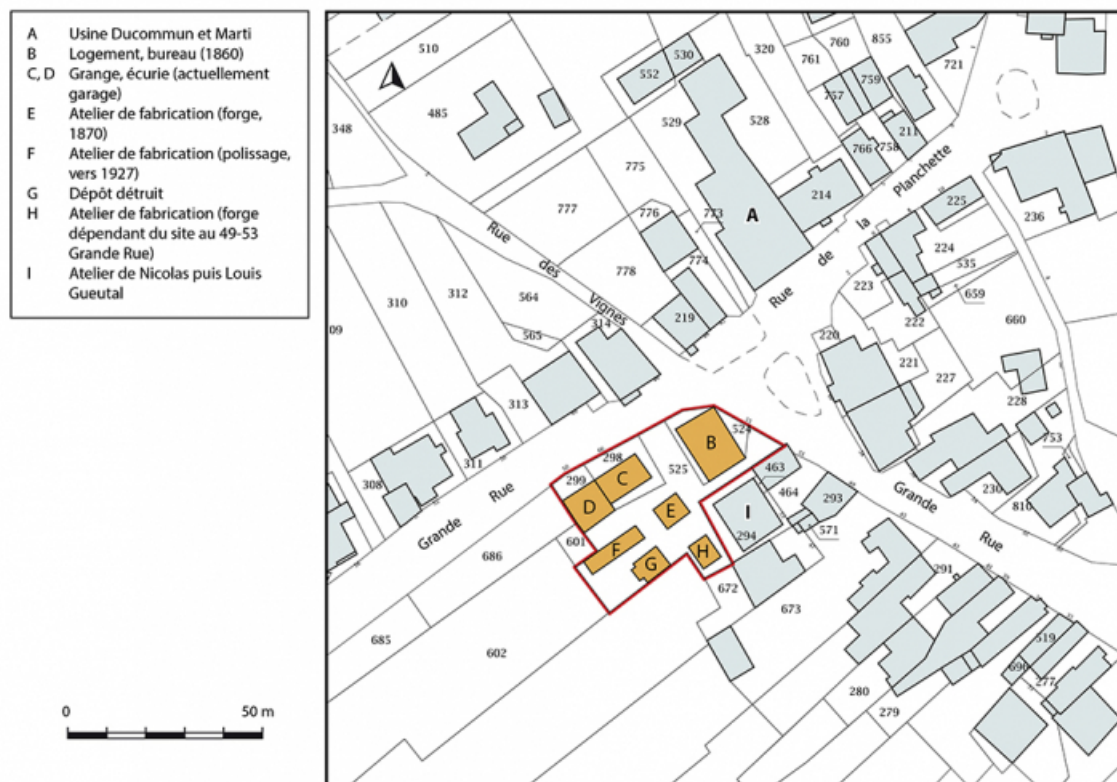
A Usine Ducommun et Marti
B Logement, bureau (1860)
C, D Grange, écurie (actuellement garage)
E Atelier de fabrication (forge, 1870)
F Atelier de fabrication (polissage, vers 1927)
G Dépôt détruit
H Atelier de fabrication (forge dépendant du site au 49-53 Grande Rue)
I Atelier de Nicolas puis Louis Gueutal

0 50 m

510 530 552 320 760 855 721 761 759 757 485 348 529 528 211 766 758 775 A 214 225 236 777 776 773 Rue de la Planchette Rue des Vignes 224 535 778 774 223 659 310 312 564 219 222 660 565 314 09 220 221 227 228 313 B 524 753 298 525 463 311 299 C 464 293 230 308 D E Grande Rue I 810 Grande Rue 294 571 601 F H 686 G 672 291 673 685 602 519 690 277 280 279